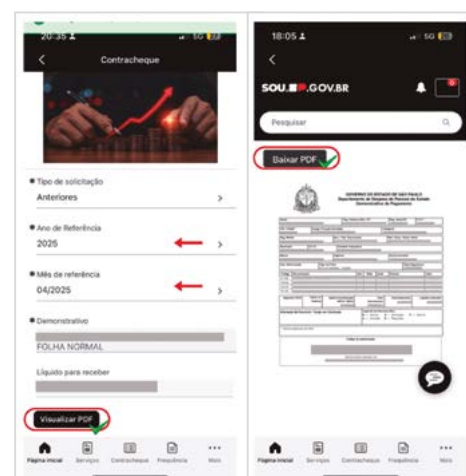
20:35
5G
Contracheque
Tipo de solicitação
Anteriores
Ano de Referência
2025
Mês de referência
04/2025
Demonstrativo
FOLHA NORMAL
Líquido para receber
Visualizar PDF
Página inicial
Serviços
Contracheque
Frequência
Mais

18:05
5G
SOU.SP.GOV.BR
Pesquisar
Baixar PDF
GOVERNO DO ESTADO DE SÃO PAULO
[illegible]
Página inicial
Serviços
Contracheque
Frequência
Mais